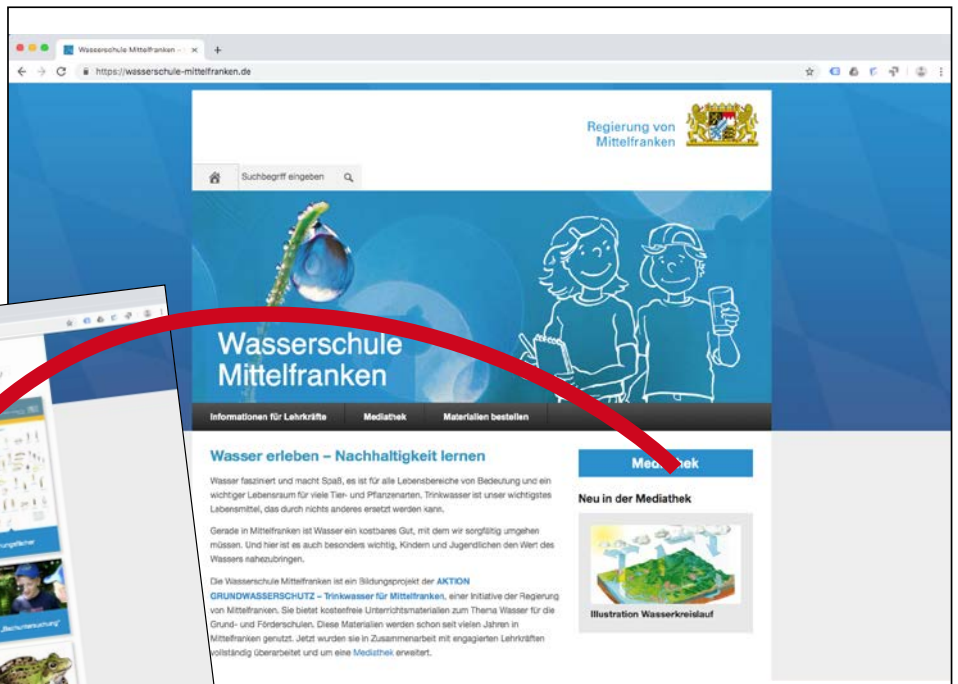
Wasserschule Mittelfranken - ×

https://wasserschule-mittelfranken.de

Regierung von Mittelfranken

Suchbegriff eingeben

Wasserschule Mittelfranken

Informationen für Lehrkräfte | Mediathek | Materialien bestellen

Wasser erleben – Nachhaltigkeit lernen

Wasser fasziniert und macht Spaß, es ist für alle Lebensbereiche von Bedeutung und ein wichtiger Lebensraum für viele Tier- und Pflanzenarten. Trinkwasser ist unser wichtigstes Lebensmittel, das durch nichts anderes ersetzt werden kann.

Gerade in Mittelfranken ist Wasser ein kostbares Gut, mit dem wir sorgfältig umgehen müssen. Und hier ist es auch besonders wichtig, Kindern und Jugendlichen den Wert des Wassers nahezubringen.

Die Wasserschule Mittelfranken ist ein Bildungsprojekt der AKTION GRUNDWASSERSCHUTZ – Trinkwasser für Mittelfranken, einer Initiative der Regierung von Mittelfranken. Sie bietet kostenfreie Unterrichtsmaterialien zum Thema Wasser für die Grund- und Förderschulen. Diese Materialien werden schon seit vielen Jahren in Mittelfranken genutzt. Jetzt wurden sie in Zusammenarbeit mit engagierten Lehrkräften vollständig überarbeitet und um eine Mediathek erweitert.

Mediathek

Neu in der Mediathek

Illustration Wasserkreislauf

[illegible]ungsfahrer

„Bachuntersuchung"